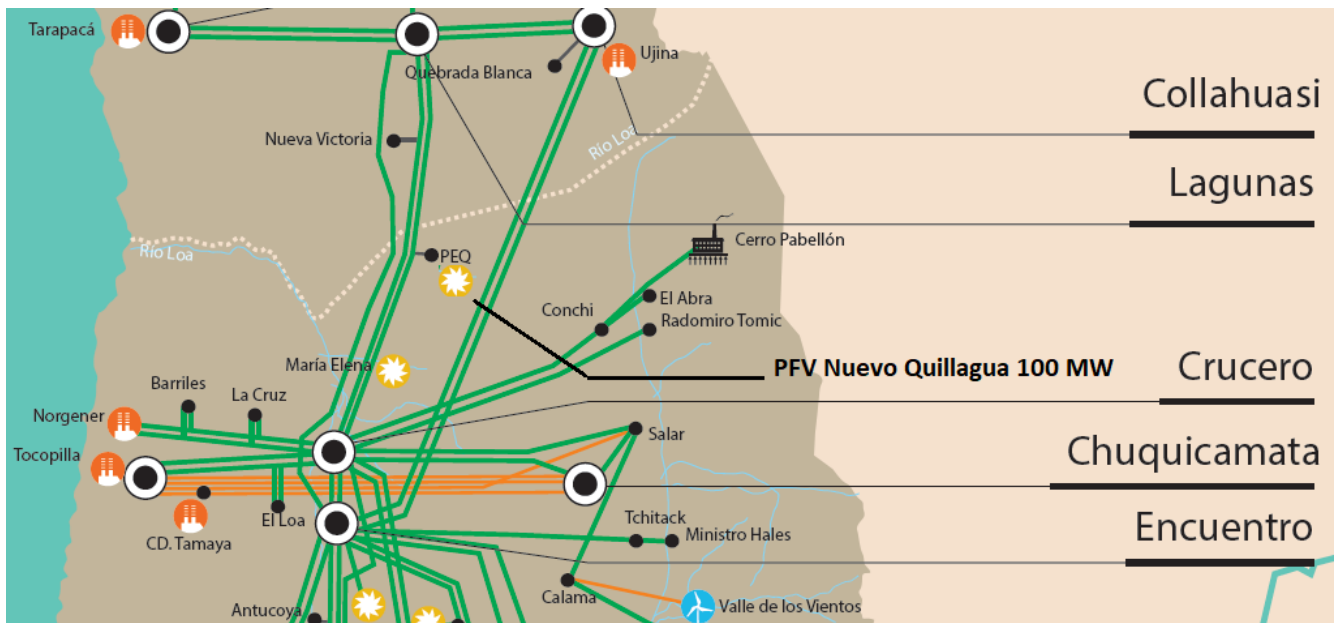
Tarapacá

Quebrada Blanca

Ujina

Collahuasi

Nueva Victoria

Río Loa

Lagunas

Cerro Pabellón

Río Loa

PEQ

El Abra

Conchi

Radomiro Tomic

María Elena

PFV Nuevo Quillagua 100 MW

Crucero

Barriles

La Cruz

Norgener

Salar

Tocopilla

Chuquicamata

El Loa

CD. Tamaya

Tchitack

Ministro Hales

Encuentro

Calama

Antucoya

Valle de los Vientos